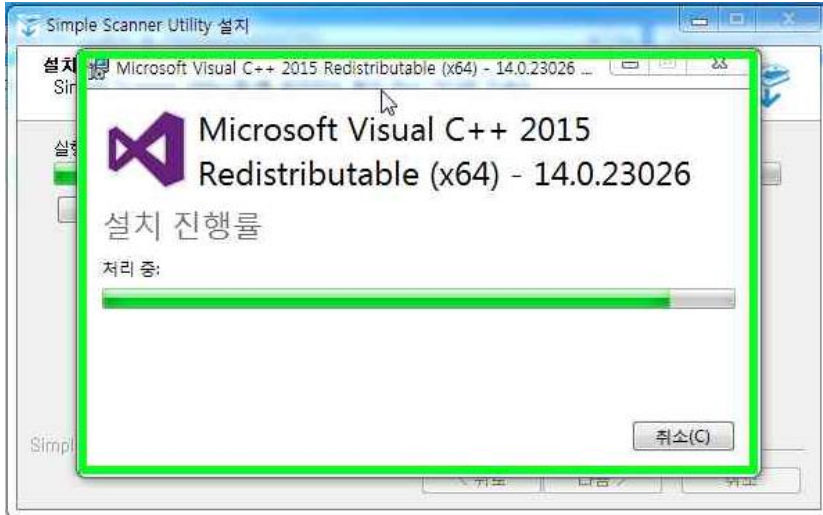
Simple Scanner Utility 설치

설치
Sim

실

Simpl

Microsoft Visual C++ 2015 Redistributable (x64) - 14.0.23026 ...

Microsoft Visual C++ 2015 Redistributable (x64) - 14.0.23026

설치 진행률

처리 중:

취소(C)

< 뒤로 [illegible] 다음 > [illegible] 취소